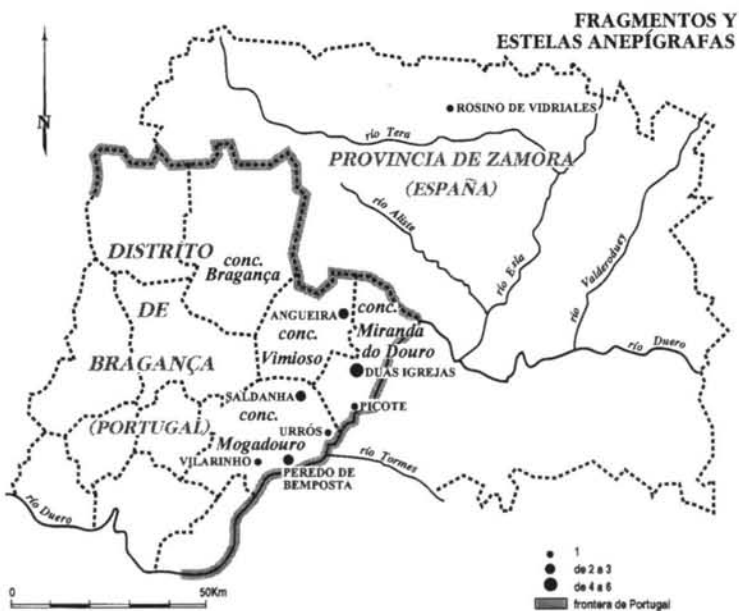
FRAGMENTOS Y ESTELAS ANEPÍGRAFAS

N

ROSINO DE VIDRIALES

río Tera

PROVINCIA DE ZAMORA

(ESPAÑA)

río Aliste

río Esla

río Valderaduey

DISTRITO

DE

BRAGANÇA

(PORTUGAL)

conc. Bragança

ANGUEIRA

conc. Vimioso

conc. Miranda do Douro

DUAS IGREJAS

río Duero

SALDANHA

conc. Mogadouro

PICOTE

URRÓS

VILARINHO

PEREDO DE BEMPOSTA

río Tormes

río Duero

1

de 2 a 3

de 4 a 6

frontera de Portugal

0

50Km